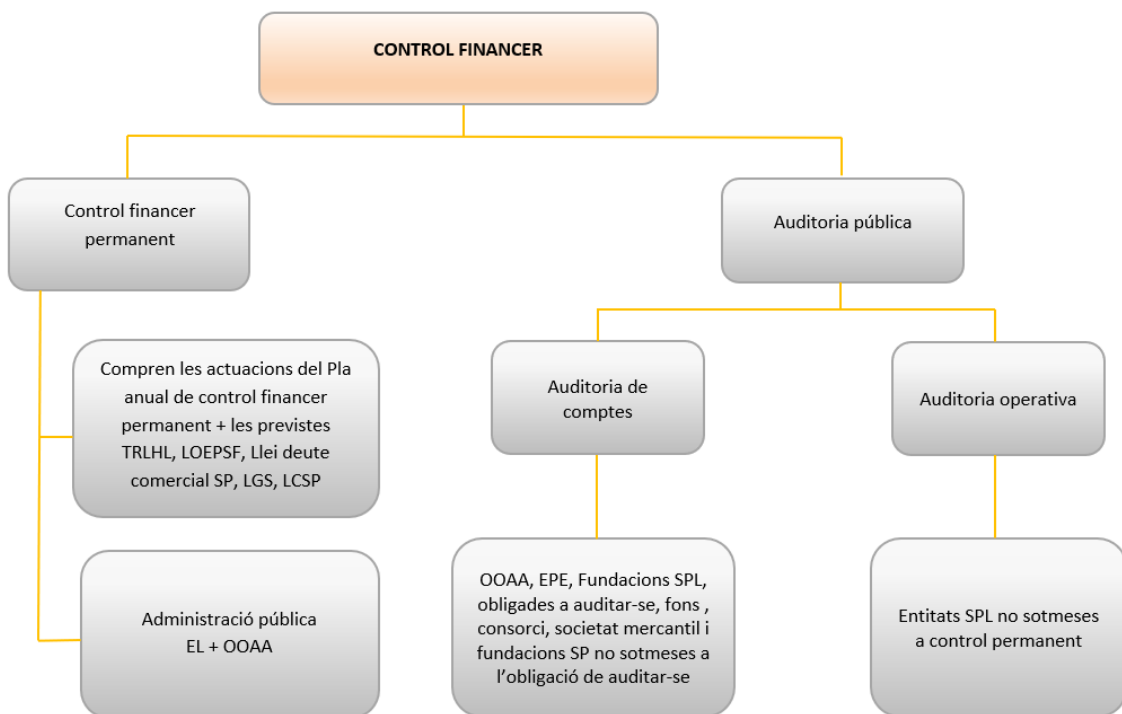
CONTROL FINANCER

Control financer permanent

Compren les actuacions del Pla anual de control financer permanent + les previstes TRLHL, LOEPSF, Llei deute comercial SP, LGS, LCSP

Administració pública EL + OOAA

Auditoria pública

Auditoria de comptes

OOAA, EPE, Fundacions SPL, obligades a auditar-se, fons , consorci, societat mercantil i fundacions SP no sotmeses a l'obligació de auditar-se

Auditoria operativa

Entitats SPL no sotmeses a control permanent